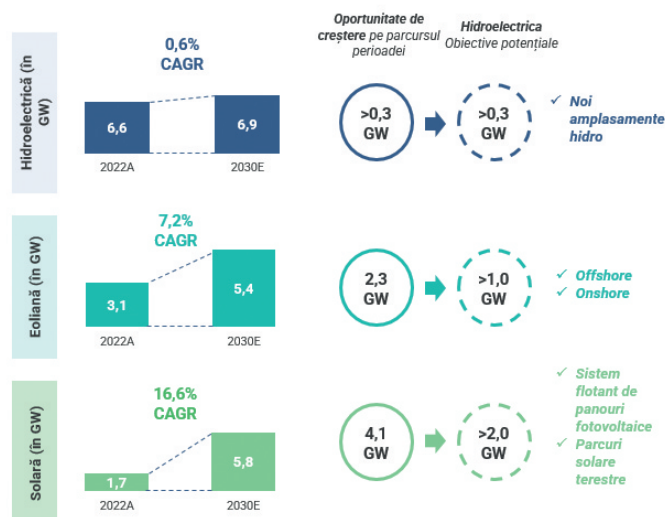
Oportunitate de creștere pe parcursul perioadei

Hidroelectrica
Obiective potențiale

Hidroelectrică (în GW)

0,6%
CAGR

6,6
2022A

6,9
2030E

>0,3
GW

>0,3
GW

✓ Noi amplasamente hidro

Eoliană (în GW)

7,2%
CAGR

3,1
2022A

5,4
2030E

2,3
GW

>1,0
GW

✓ Offshore
✓ Onshore

Solară (în GW)

16,6%
CAGR

1,7
2022A

5,8
2030E

4,1
GW

>2,0
GW

✓ Sistem flotant de panouri fotovoltaice
✓ Parcuri solare terestre